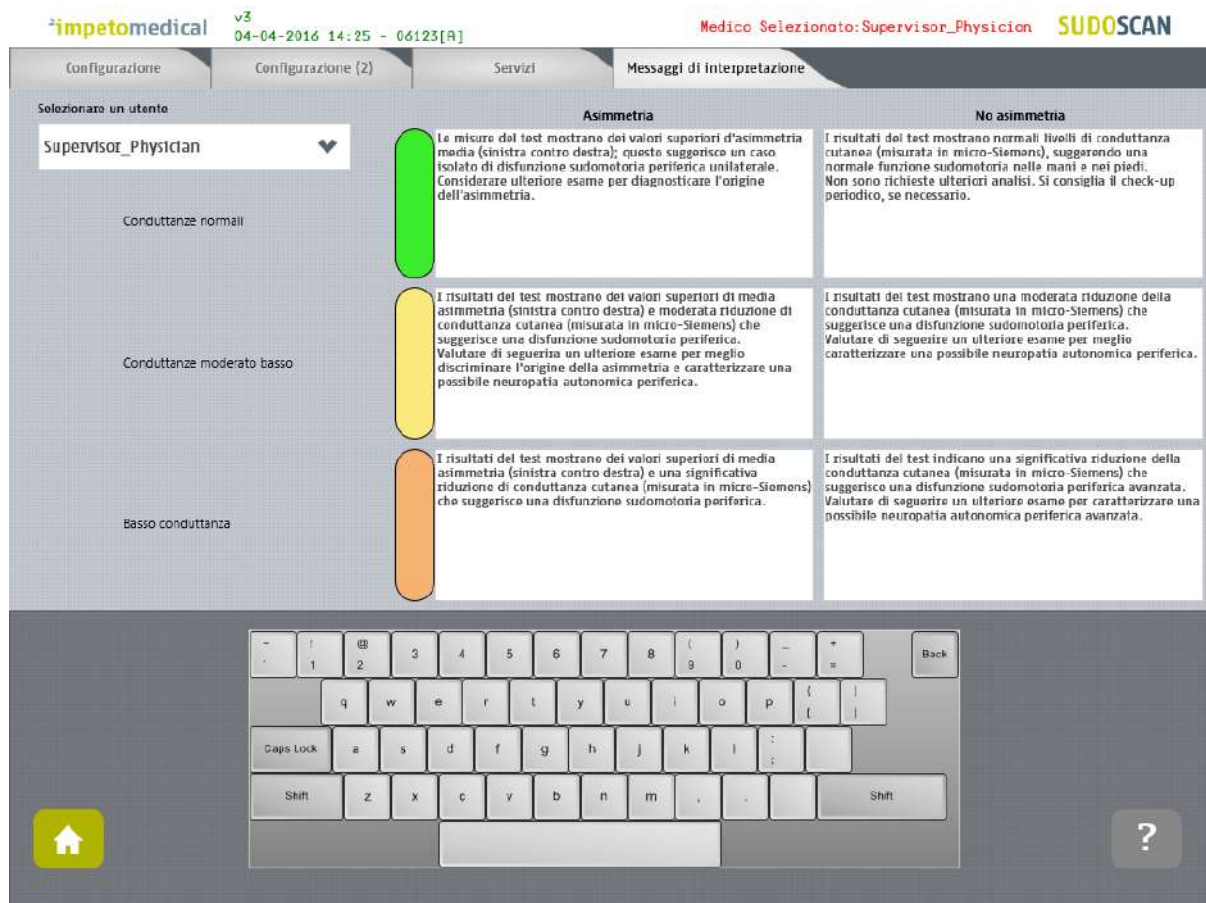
²impetomedical v3 04-04-2016 14:25 - 06123[A]

Medico Selezionato:Supervisor_Physicion SUDOSCAN

Configurazione | Configurazione (2) | Servizi | Messaggi di interpretazione

Selezionare un utente

Supervisor_Physician

Asimmetria

No asimmetria

Conduttanze normali

Le misure del test mostrano dei valori superiori d'asimmetria media (sinistra contro destra); questo suggerisce un caso isolato di disfunzione sudomotoria periferica unilaterale. Considerare ulteriore esame per diagnosticare l'origine dell'asimmetria.

I risultati del test mostrano normali livelli di conduttanza cutanea (misurata in micro-Siemens), suggerendo una normale funzione sudomotoria nelle mani e nei piedi. Non sono richieste ulteriori analisi. Si consiglia il check-up periodico, se necessario.

Conduttanze moderato basso

I risultati del test mostrano dei valori superiori di media asimmetria (sinistra contro destra) e moderata riduzione di conduttanza cutanea (misurata in micro-Siemens) che suggerisce una disfunzione sudomotoria periferica. Valutare di seguerla un ulteriore esame per meglio discriminare l'origine della asimmetria e caratterizzare una possibile neuropatia autonomica periferica.

I risultati del test mostrano una moderata riduzione della conduttanza cutanea (misurata in micro-Siemens) che suggerisce una disfunzione sudomotoria periferica. Valutare di seguerle un ulteriore esame per meglio caratterizzare una possibile neuropatia autonomica periferica.

Basso conduttanza

I risultati del test mostrano dei valori superiori di media asimmetria (sinistra contro destra) e una significativa riduzione di conduttanza cutanea (misurata in micro-Siemens) che suggerisce una disfunzione sudomotoria periferica.

I risultati del test indicano una significativa riduzione della conduttanza cutanea (misurata in micro-Siemens) che suggerisce una disfunzione sudomotoria periferica avanzata. Valutare di seguerle un ulteriore esame per caratterizzare una possibile neuropatia autonomica periferica avanzata.

~ ` ! 1 @ 2 3 4 5 6 7 8 ( 9 ) 0 _ - + = Back
q w e r t y u i o p { [ } ]
Caps Lock a s d f g h j k l : ;
Shift z x c v b n m , . Shift

?